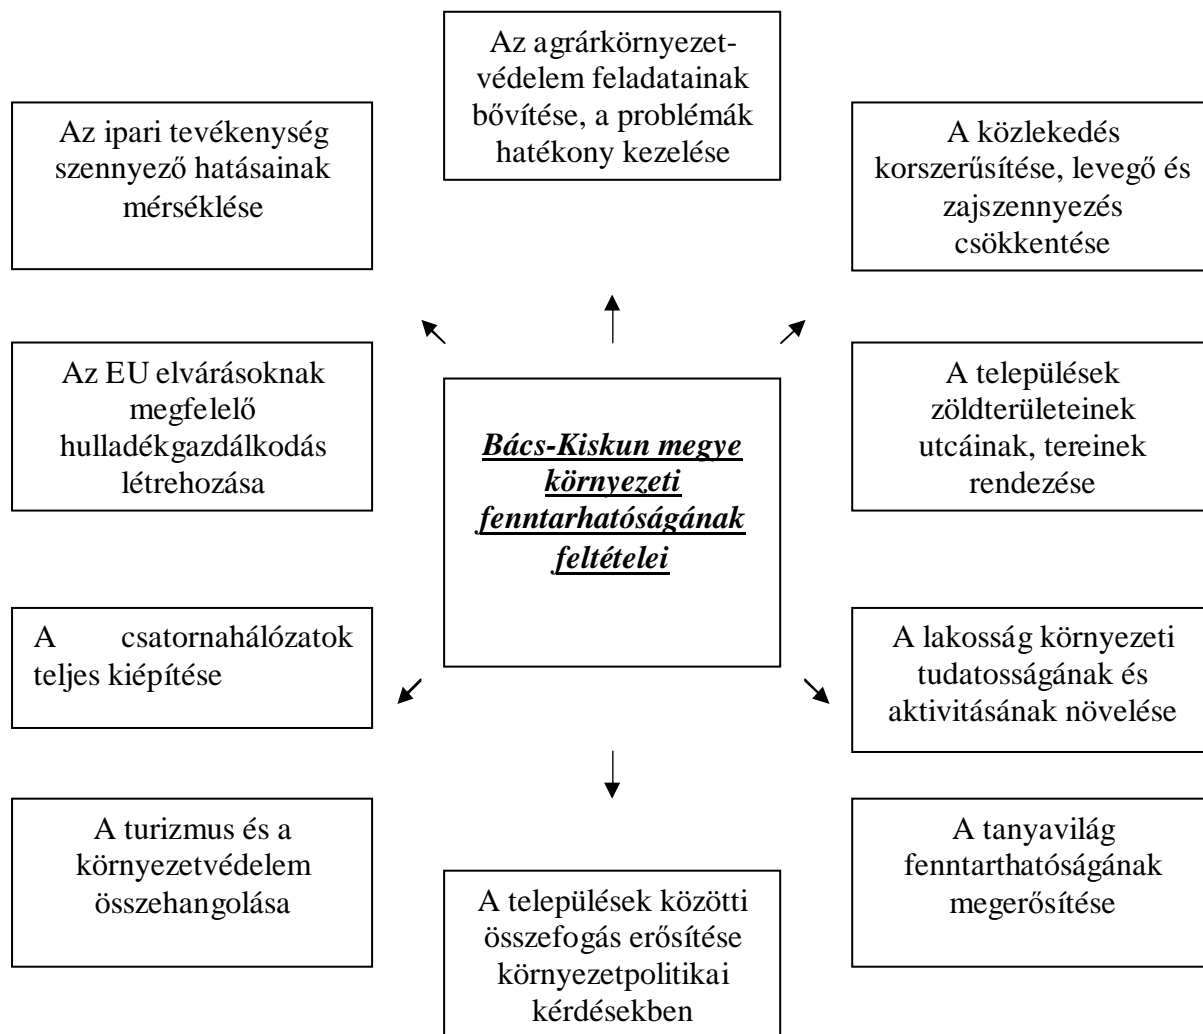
Az agrárkörnyezetvédelem feladatainak bővítése, a problémák hatékony kezelése

Az ipari tevékenység szennyező hatásainak mérséklése

A közlekedés korszerűsítése, levegő és zajszennyezés csökkentése

Az EU elvárásoknak megfelelő hulladékgazdálkodás létrehozása

***Bács-Kiskun megye környezeti fenntarthatóságának feltételei***

A települések zöldterületeinek utcáinak, tereinek rendezése

A csatornahálózatok teljes kiépítése

A lakosság környezeti tudatosságának és aktivitásának növelése

A turizmus és a környezetvédelem összehangolása

A tanyavilág fenntarthatóságának megerősítése

A települések közötti összefogás erősítése környezetpolitikai kérdésekben